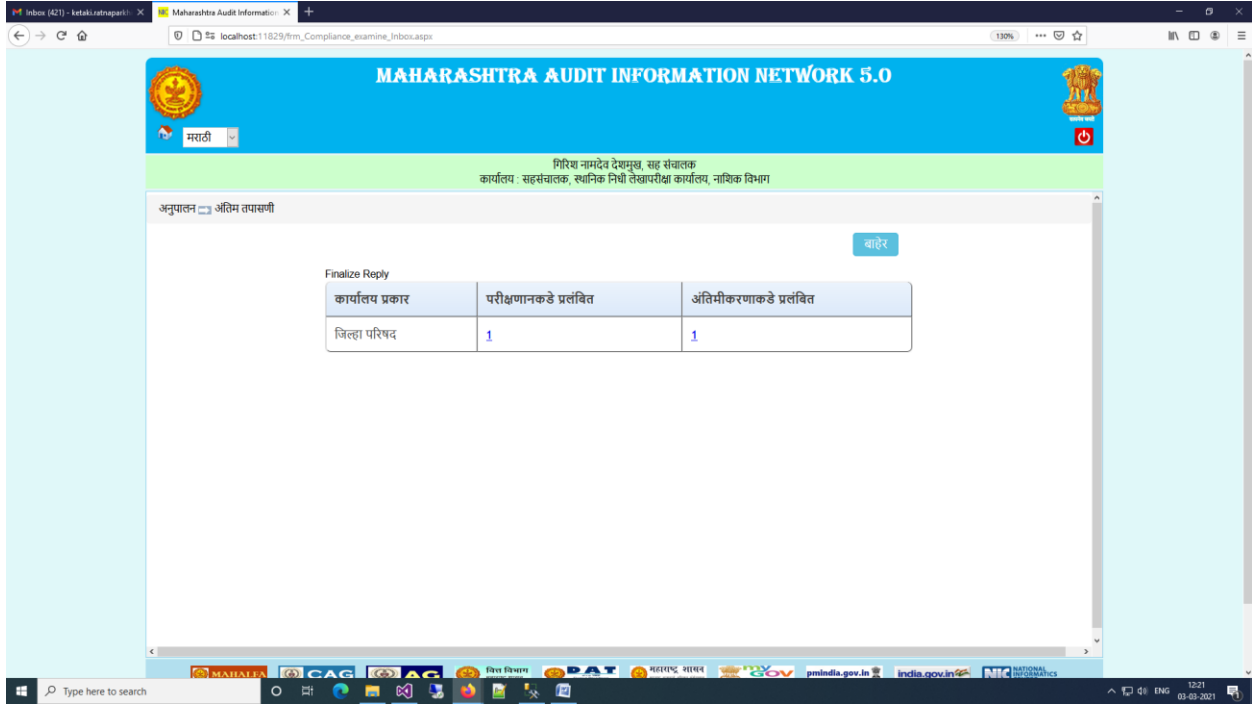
Inbox (421) - ketaki.ratnaparkh
Maharashtra Audit Information
localhost:11829/frm_Compliance_examine_Inbox.aspx
130%

MAHARASHTRA AUDIT INFORMATION NETWORK 5.0

मराठी

गिरिश नामदेव देशमुख, सह संचालक
कार्यालय : सहसंचालक, स्थानिक निधी लेखापरीक्षा कार्यालय, नाशिक विभाग

अनुपालन अंतिम तपासणी

बाहेर

Finalize Reply

| कार्यालय प्रकार | परीक्षणानकडे प्रलंबित | अंतिमीकरणाकडे प्रलंबित |
|---|---|---|
| जिल्हा परिषद | 1 | 1 |

MAHALFA CAG AG वित्त विभाग DAT महाराष्ट्र शासन myGOV pmindia.gov.in india.gov.in NIC NATIONAL INFORMATICS

Type here to search
ENG 12:21 03-03-2021